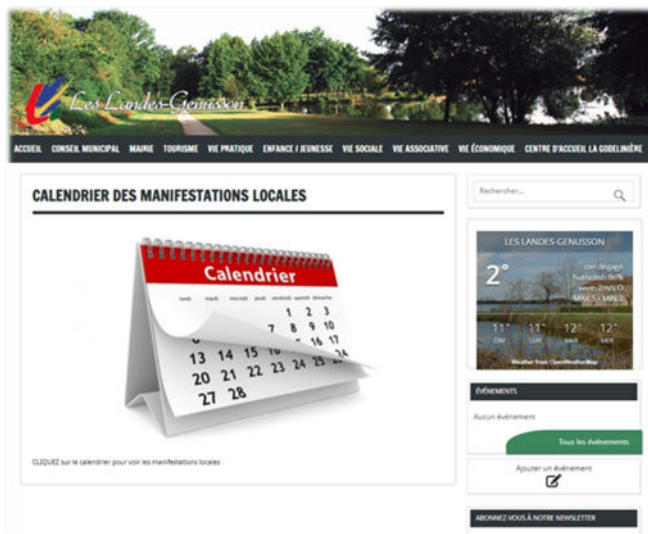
Les Landes-Genusson

ACCUEIL CONSEIL MUNICIPAL MAIRIE TOURISME VIE PRATIQUE ENFANCE / JEUNESSE VIE SOCIALE VIE ASSOCIATIVE VIE ÉCONOMIQUE CENTRE D'ACCUEIL LA GODELINIÈRE

CALENDRIER DES MANIFESTATIONS LOCALES

Calendrier

lundi mardi mercredi jeudi vendredi samedi dimanche

1 2 3
7 8 9 10
16 17
13 14 15 24
20 21 22 23 25
27 28

CLIQUEZ sur le calendrier pour voir les manifestations locales

Rechercher...

LES LANDES-GENUSSON
2°
ciel dégagé
humidité: 86%
vent: 2m/s O
MAX 3 • MIN 2

11° DIM
11° LUN
12° MAR
12° MER

Weather from OpenWeatherMap

ÉVÉNEMENTS

Aucun événement

Tous les événements

Ajouter un événement

ABONNEZ VOUS À NOTRE NEWSLETTER